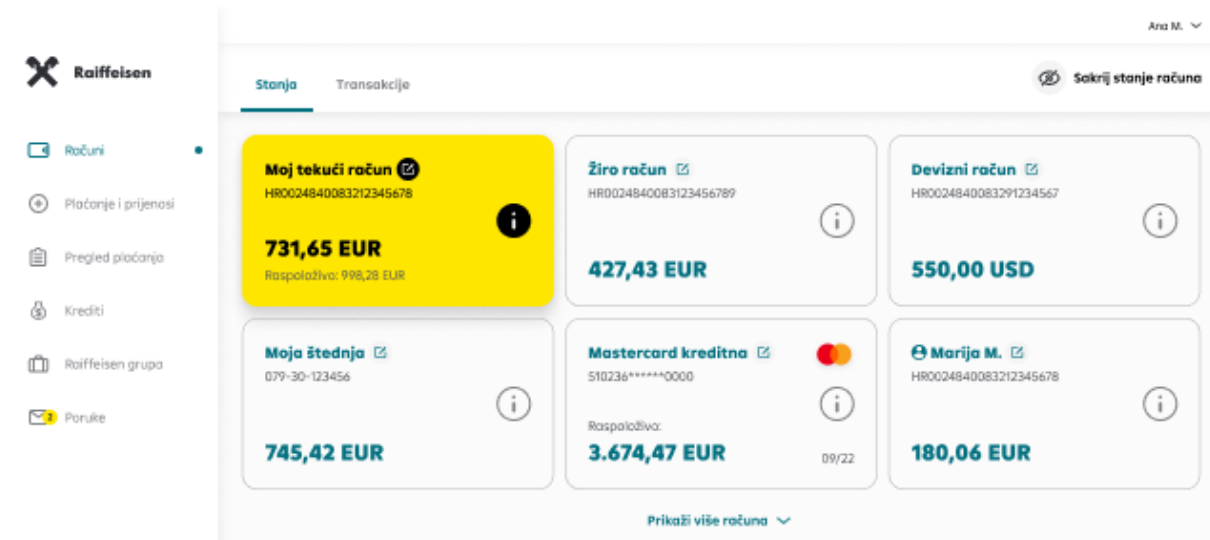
Ana M.

Raiffeisen

Računi

Plaćanje i prijenosi

Pregled plaćanja

Krediti

Raiffeisen grupa

2 Poruke

Stanja

Transakcije

Sakrij stanje računa

Moj tekući račun
HR0024840083212345678
731,65 EUR
Raspoloživo: 998,28 EUR

Žiro račun
HR0024840083123456789
427,43 EUR

Devizni račun
HR0024840083291234567
550,00 USD

Moja štednja
079-30-123456
745,42 EUR

Mastercard kreditna
510236******0000
Raspoloživo:
3.674,47 EUR
09/22

Marija M.
HR0024840083212345678
180,06 EUR

Prikaži više računa